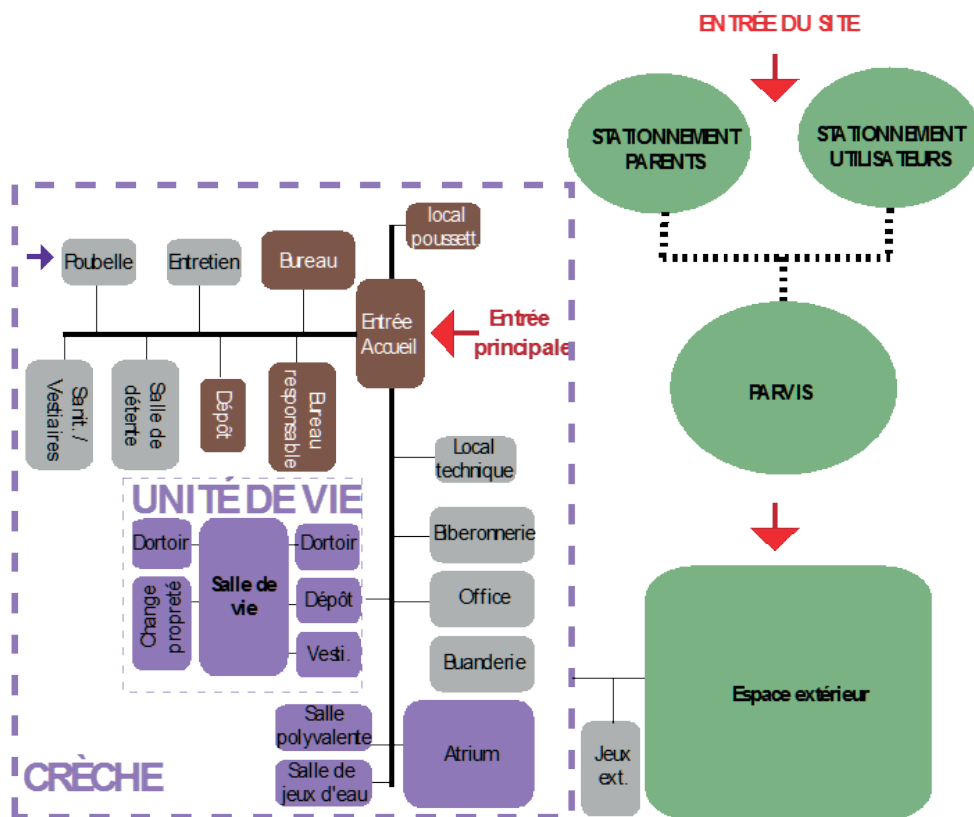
ENTRÉE DU SITE

STATIONNEMENT PARENTS

STATIONNEMENT UTILISATEURS

PARVIS

Espace extérieur

Jeux ext.

local poussett

Poubelle

Entretien

Bureau

Entrée Accueil

Entrée principale

Sanit. / Vestiaires

Salle de détente

Dépôt

Bureau responsable

Local technique

UNITÉ DE VIE

Dortoir

Salle de vie

Dortoir

Change propreté

Dépôt

Vesti.

Biberonnerie

Office

Buanderie

Salle polyvalente

Atrium

Salle de jeux d'eau

CRÈCHE